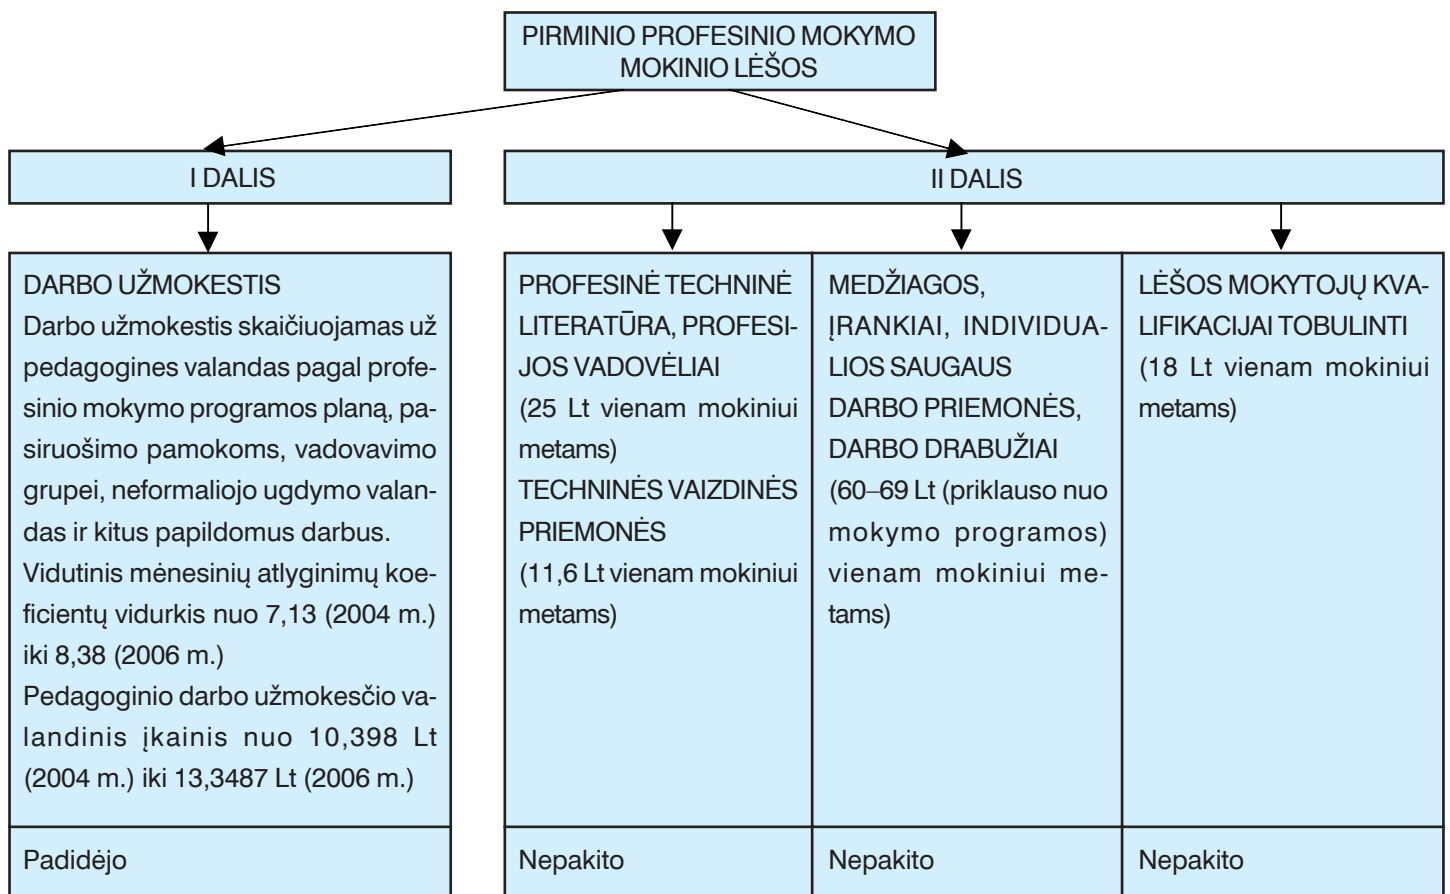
PIRMINIO PROFESINIO MOKYMO MOKINIO LĖŠOS

I DALIS

II DALIS

DARBO UŽMOKESTIS
Darbo užmokestis skaičiuojamas už pedagogines valandas pagal profesinio mokymo programos planą, pasiruošimo pamokoms, vadovavimo grupei, neformaliojo ugdymo valandas ir kitus papildomus darbus.
Vidutinis mėnesinių atlyginimų koeficientų vidurkis nuo 7,13 (2004 m.) iki 8,38 (2006 m.)
Pedagoginio darbo užmokesčio valandinis įkainis nuo 10,398 Lt (2004 m.) iki 13,3487 Lt (2006 m.)

Padidėjo

PROFESINĖ TECHNINĖ LITERATŪRA, PROFESIJOS VADOVĖLIAI
(25 Lt vienam mokiniui metams)
TECHNINĖS VAIZDINĖS PRIEMONĖS
(11,6 Lt vienam mokiniui metams)

Nepakito

MEDŽIAGOS, ĮRANKIAI, INDIVIDUALIOS SAUGAUS DARBO PRIEMONĖS, DARBO DRABUŽIAI
(60–69 Lt (priklauso nuo mokymo programos) vienam mokiniui metams)

Nepakito

LĖŠOS MOKYTOJŲ KVALIFIKACIJAI TOBULINTI
(18 Lt vienam mokiniui metams)

Nepakito